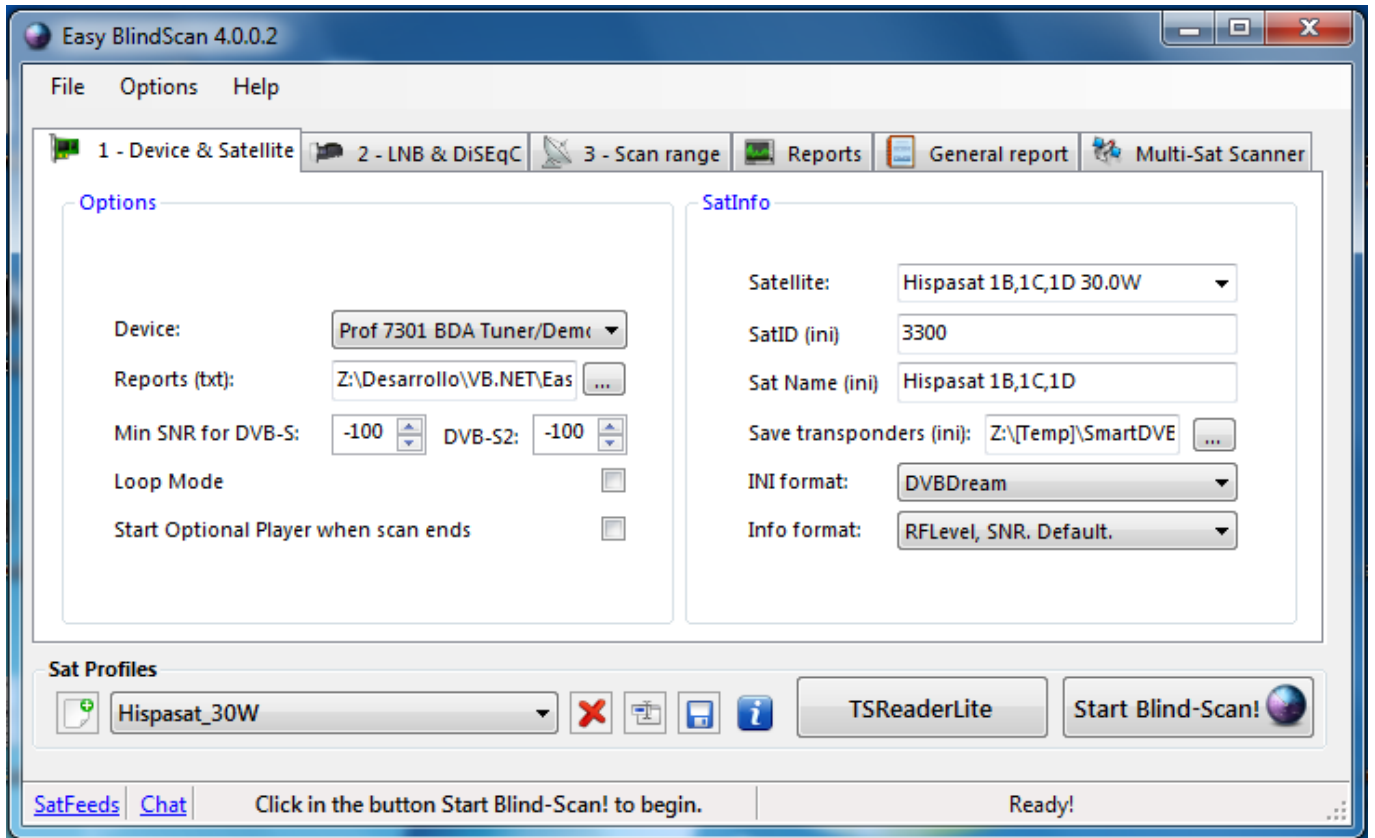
Easy BlindScan 4.0.0.2

File Options Help

1 - Device & Satellite 2 - LNB & DiSEqC 3 - Scan range Reports General report Multi-Sat Scanner

Options

Device: Prof 7301 BDA Tuner/Dem

Reports (txt): Z:\Desarrollo\VB.NET\Eas ...

Min SNR for DVB-S: -100 DVB-S2: -100

Loop Mode

Start Optional Player when scan ends

SatInfo

Satellite: Hispasat 1B,1C,1D 30.0W

SatID (ini) 3300

Sat Name (ini) Hispasat 1B,1C,1D

Save transponders (ini): Z:\[Temp]\SmartDVE ...

INI format: DVBDream

Info format: RFLevel, SNR. Default.

Sat Profiles

Hispasat_30W

TSReaderLite

Start Blind-Scan!

SatFeeds Chat Click in the button Start Blind-Scan! to begin. Ready!